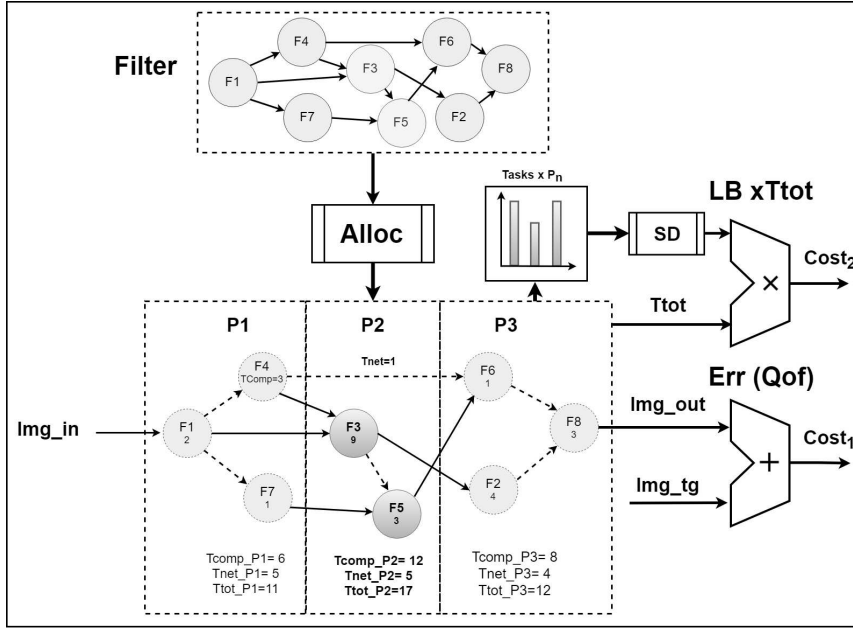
Filter

F4
F6
F1
F3
F8
F7
F5
F2

Alloc

Tasks x $P_n$

SD

LB xTtot

$Cost_2$

Ttot

P1
P2
P3

Tnet=1

F4
TComp=3

F6
1

Img_in

F1
2

F3
9

F8
3

Err (Qof)

Img_out

$Cost_1$

F7
1

F2
4

Img_tg

F5
3

Tcomp_P1= 6
Tnet_P1= 5
Ttot_P1=11

Tcomp_P2= 12
Tnet_P2= 5
Ttot_P2=17

Tcomp_P3= 8
Tnet_P3= 4
Ttot_P3=12